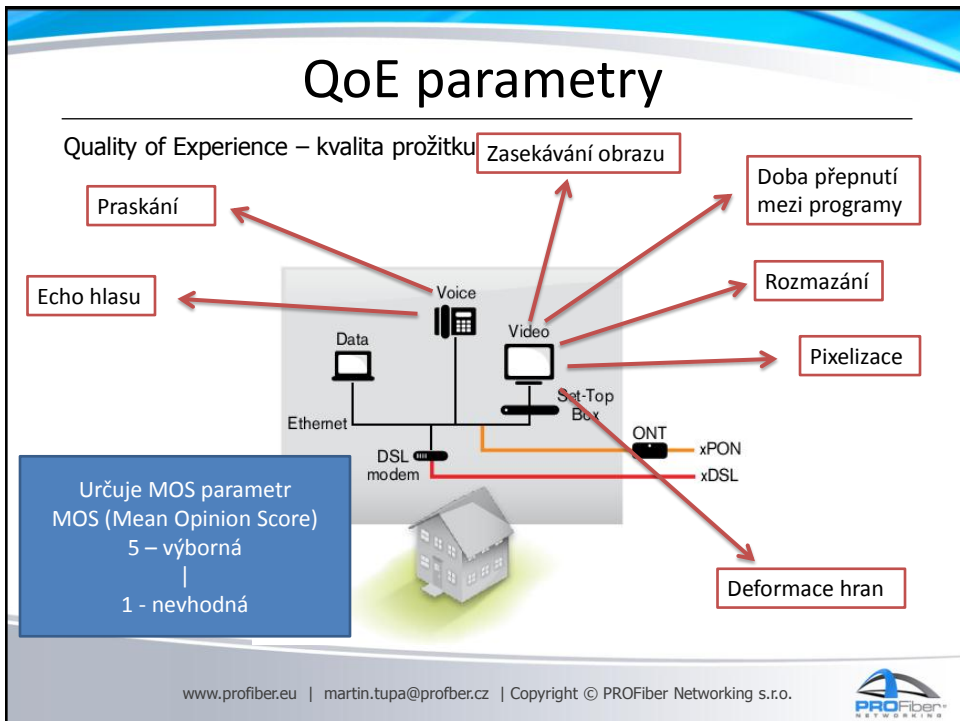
QoE parametry

Quality of Experience – kvalita prožitku

Zasekávání obrazu

Praskání

Doba přepnutí mezi programy

Echo hlasu

Rozmazání

Pixelizace

Voice

Data

Video

Set-Top Box

Ethernet

ONT

DSL modem

xPON

xDSL

Určuje MOS parametr
MOS (Mean Opinion Score)
5 – výborná
|
1 - nevhodná

Deformace hran

www.profiber.eu | martin.tupa@profber.cz | Copyright © PROFiber Networking s.r.o.

PROFiber NETWORKING